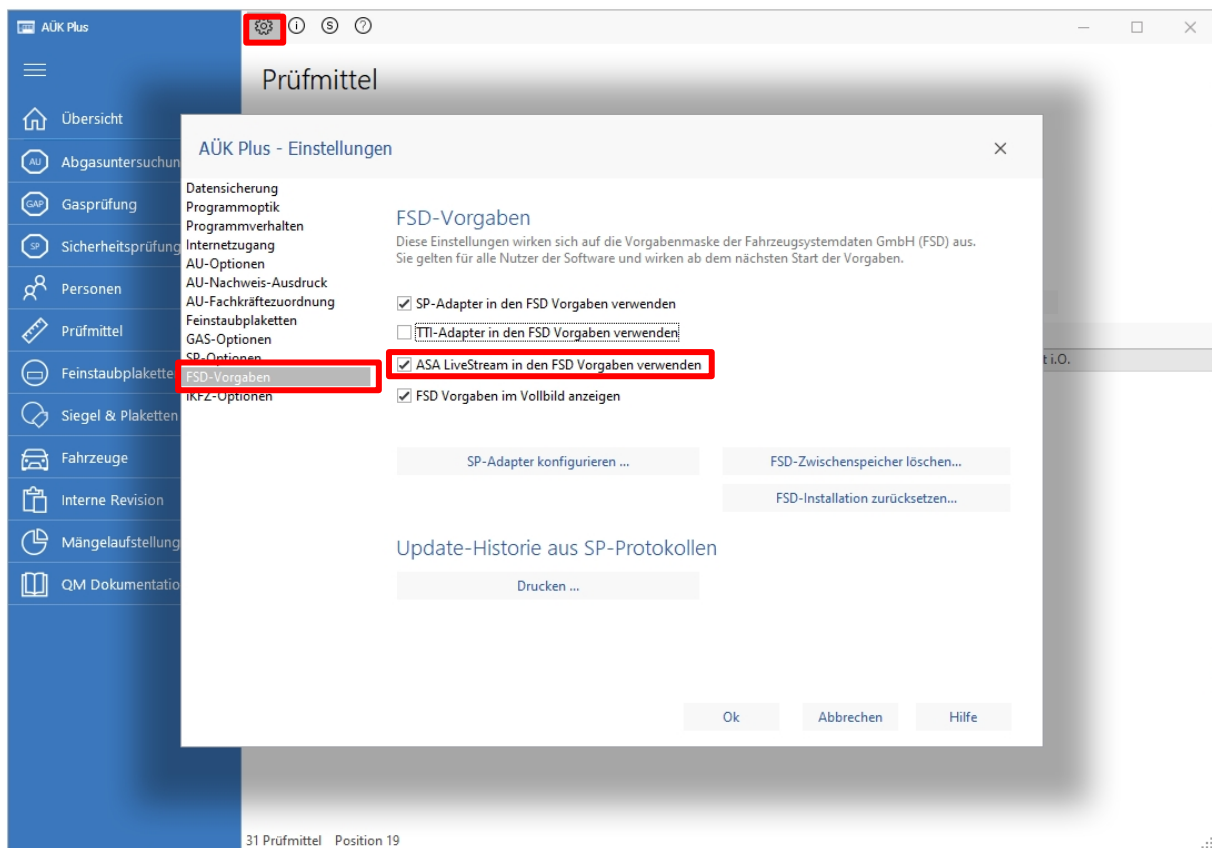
AÜK Plus

Übersicht
Abgasuntersuchun
Gasprüfung
Sicherheitsprüfung
Personen
Prüfmittel
Feinstaubplakette
Siegel & Plaketten
Fahrzeuge
Interne Revision
Mängelaufstellung
QM Dokumentatio

Prüfmittel

AÜK Plus - Einstellungen

Datensicherung
Programmoptik
Programmverhalten
Internetzugang
AU-Optionen
AU-Nachweis-Ausdruck
AU-Fachkräftezuordnung
Feinstaubplaketten
GAS-Optionen
SP-Optionen
FSD-Vorgaben
iKFZ-Optionen

FSD-Vorgaben
Diese Einstellungen wirken sich auf die Vorgabenmaske der Fahrzeugsystemdaten GmbH (FSD) aus. Sie gelten für alle Nutzer der Software und wirken ab dem nächsten Start der Vorgaben.

SP-Adapter in den FSD Vorgaben verwenden
TTI-Adapter in den FSD Vorgaben verwenden
ASA LiveStream in den FSD Vorgaben verwenden
FSD Vorgaben im Vollbild anzeigen

SP-Adapter konfigurieren ...
FSD-Zwischenspeicher löschen...
FSD-Installation zurücksetzen...

Update-Historie aus SP-Protokollen
Drucken ...

Ok
Abbrechen
Hilfe

t i.O.

31 Prüfmittel Position 19